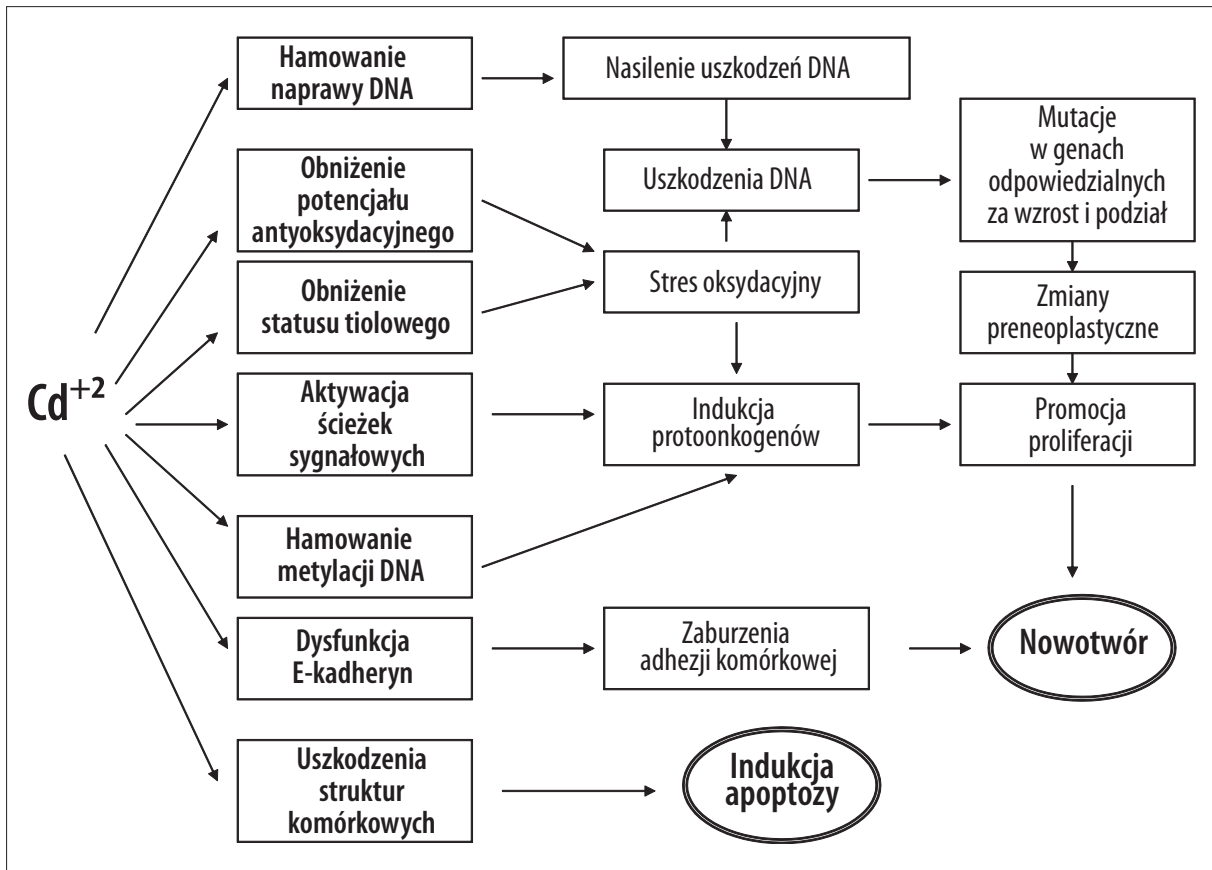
$Cd^{+2}$

Hamowanie naprawy DNA

Nasilenie uszkodzeń DNA

Obniżenie potencjału antyoksydacyjnego

Uszkodzenia DNA

Mutacje w genach odpowiedzialnych za wzrost i podział

Obniżenie statusu tiolowego

Stres oksydacyjny

Zmiany preneoplastyczne

Aktywacja ścieżek sygnałowych

Indukcja protoonkogenów

Promocja proliferacji

Hamowanie metylacji DNA

Dysfunkcja E-kadheryn

Zaburzenia adhezji komórkowej

Nowotwór

Uszkodzenia struktur komórkowych

Indukcja apoptozy